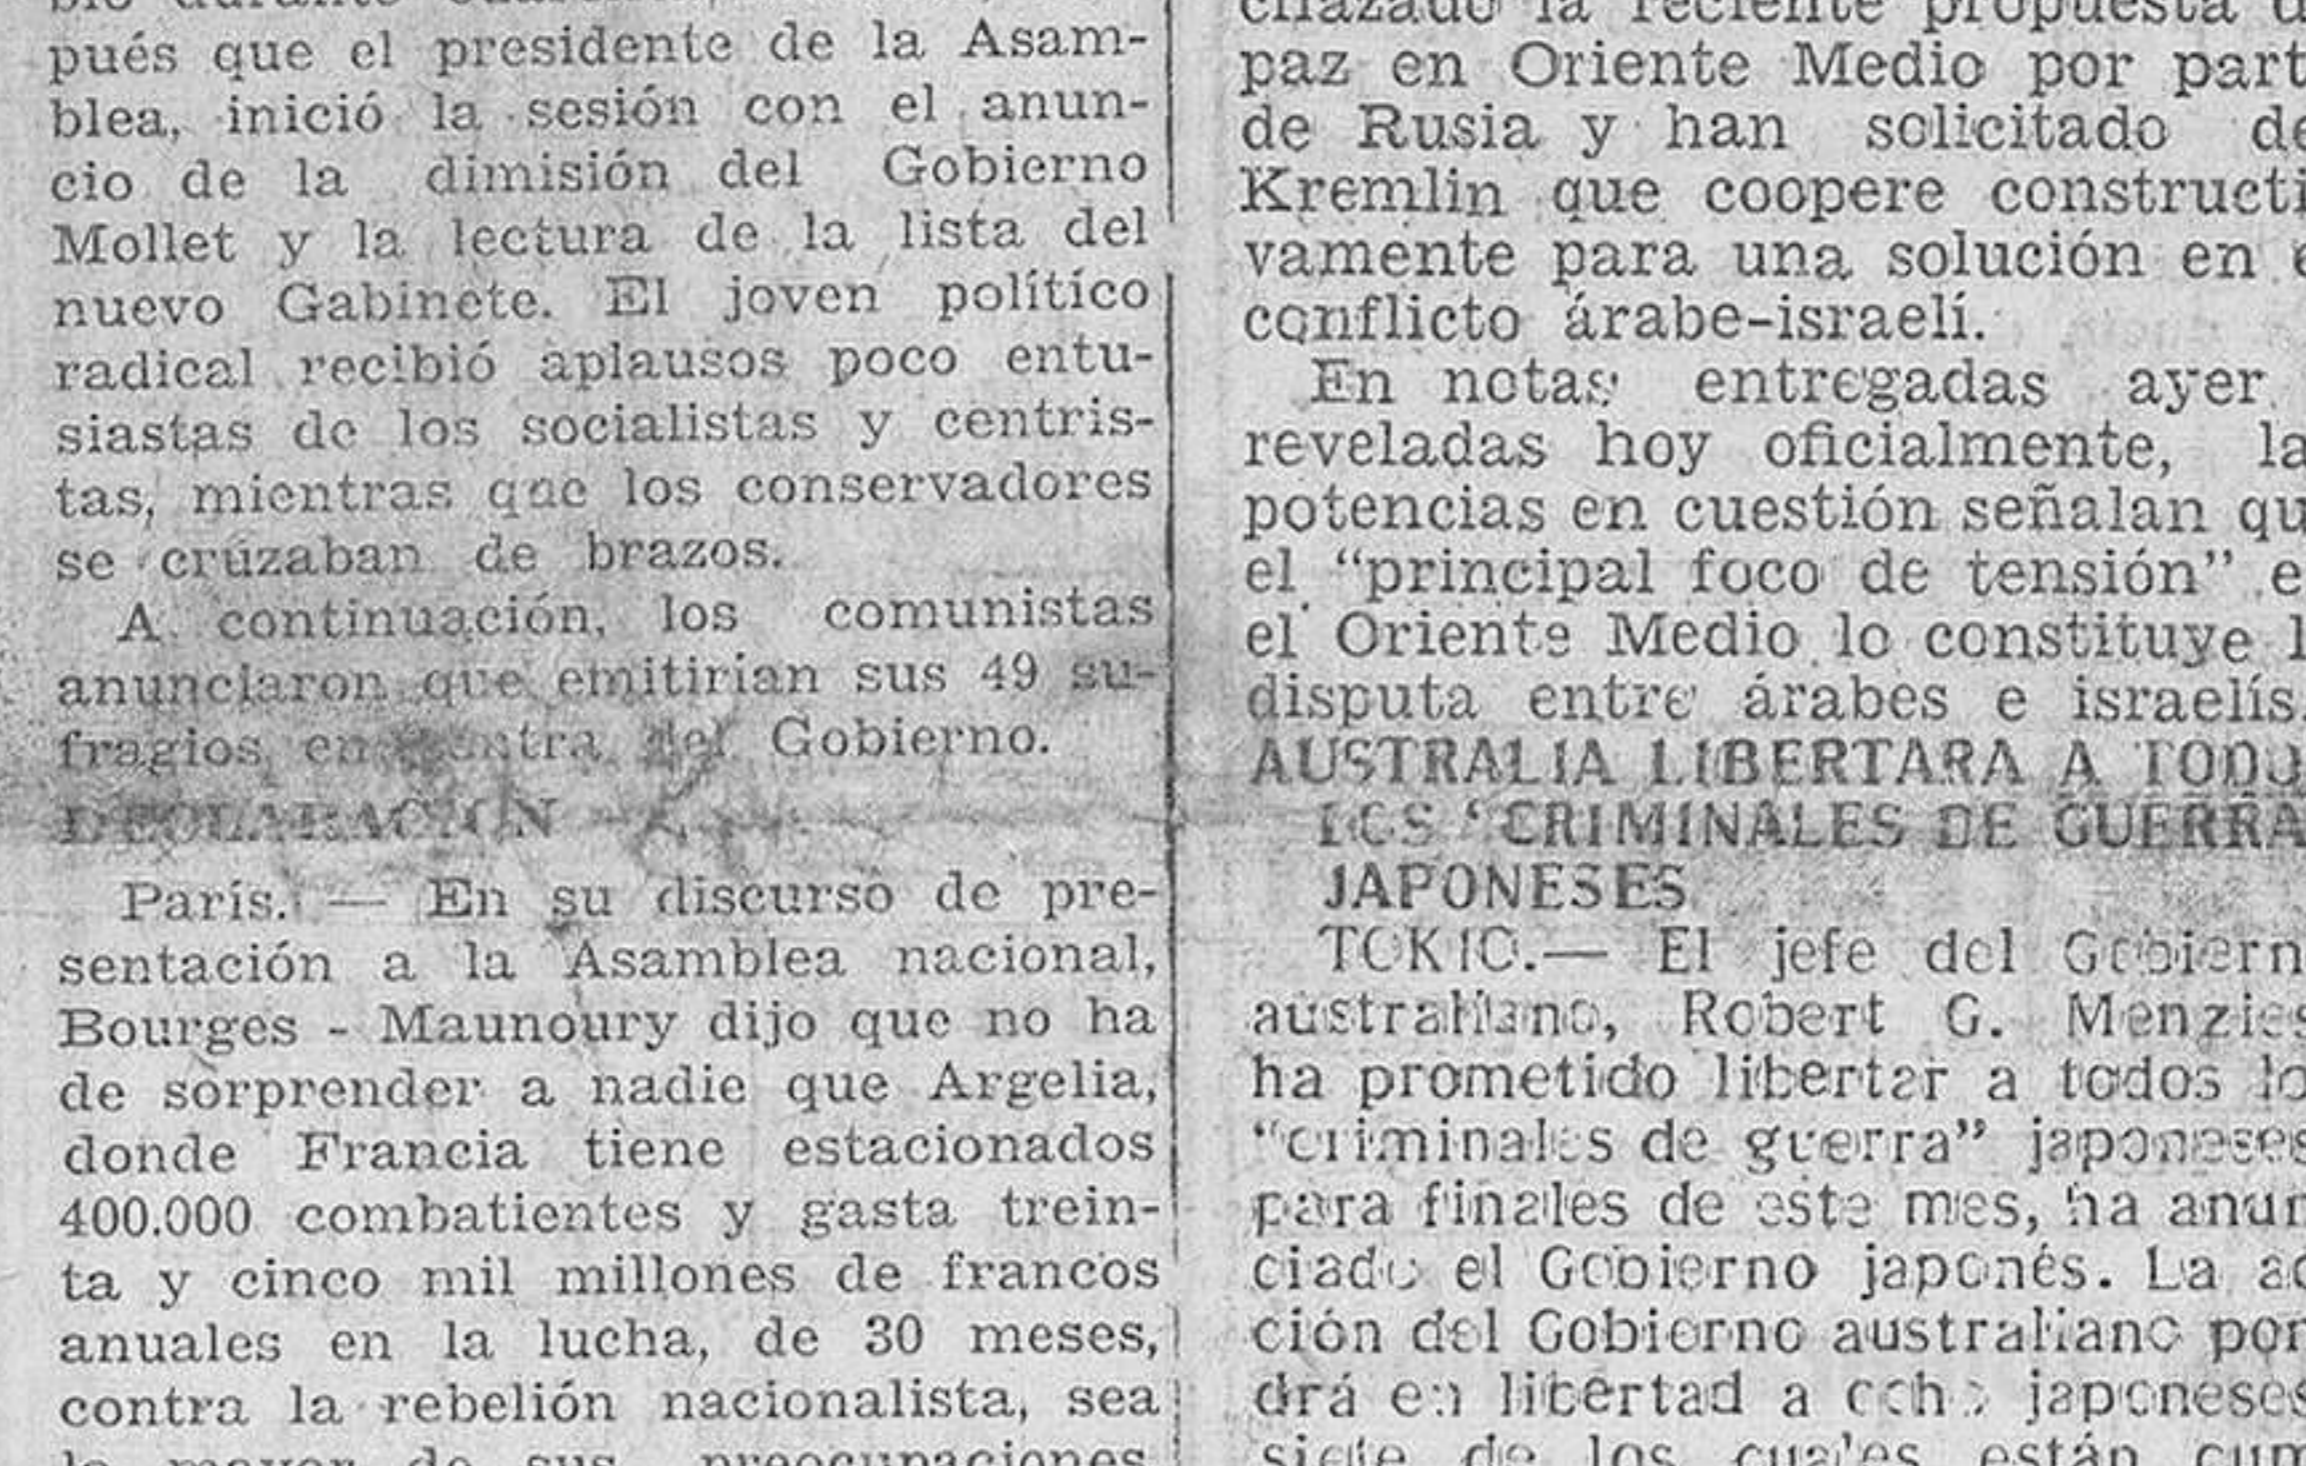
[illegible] pués que el presidente de la Asamblea, inició la sesión con el anuncio de la dimisión del Gobierno Mollet y la lectura de la lista del nuevo Gabinete. El joven político radical recibió aplausos poco entusiastas de los socialistas y centristas, mientras que los conservadores se crúzaban de brazos.

A continuación, los comunistas anunciaron que emitirían sus 49 sufragios en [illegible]tra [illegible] Gobierno.

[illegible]

París. — En su discurso de presentación a la Asamblea nacional, Bourges - Maunoury dijo que no ha de sorprender a nadie que Argelia, donde Francia tiene estacionados 400.000 combatientes y gasta treinta y cinco mil millones de francos anuales en la lucha, de 30 meses, contra la rebelión nacionalista, sea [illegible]

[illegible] la reciente propuesta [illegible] paz en Oriente Medio por part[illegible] de Rusia y han solicitado de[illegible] Kremlin que coopere constructi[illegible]vamente para una solución en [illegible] conflicto árabe-israelí.

En notas entregadas ayer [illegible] reveladas hoy oficialmente, la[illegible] potencias en cuestión señalan qu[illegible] el "principal foco de tensión" e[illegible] el Oriente Medio lo constituye l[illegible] disputa entre árabes e israelís.

AUSTRALIA LIBERTARA A TOD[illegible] LOS "CRIMINALES DE GUERRA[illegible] JAPONESES

TOKIO.— El jefe del Gobiern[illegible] australiano, Robert G. Menzie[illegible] ha prometido libertar a todos lo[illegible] "criminales de guerra" japoneses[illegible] para finales de este mes, ha anun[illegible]ciado el Gobierno japonés. La ac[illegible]ción del Gobierno australiano pon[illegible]drá en libertad a ocho japoneses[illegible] siete de los cuales están cum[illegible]